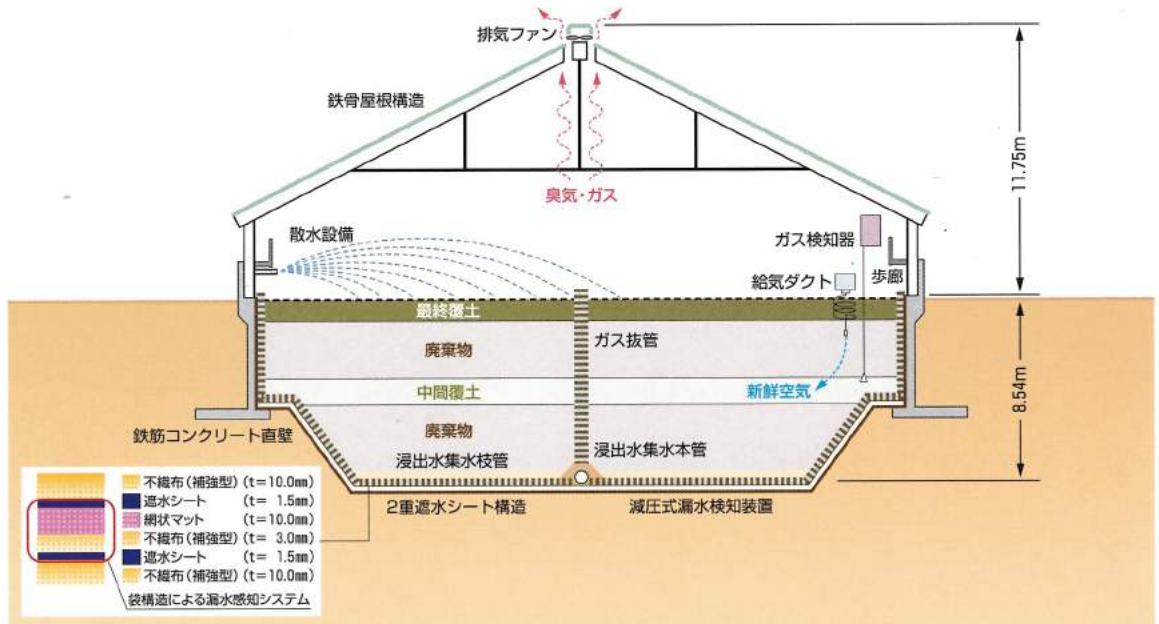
排気ファン

鉄骨屋根構造

臭気・ガス

11.75m

散水設備

ガス検知器

歩廊

給気ダクト

最終覆土

廃棄物

ガス抜管

中間覆土

新鮮空気

8.54m

鉄筋コンクリート直壁

廃棄物

浸出水集水枝管

浸出水集水本管

2重遮水シート構造

減圧式漏水検知装置

不織布（補強型）（t=10.0㎜）
遮水シート　（t= 1.5㎜）
網状マット　（t=10.0㎜）
不織布（補強型）（t= 3.0㎜）
遮水シート　（t= 1.5㎜）
不織布（補強型）（t=10.0㎜）
袋構造による漏水感知システム